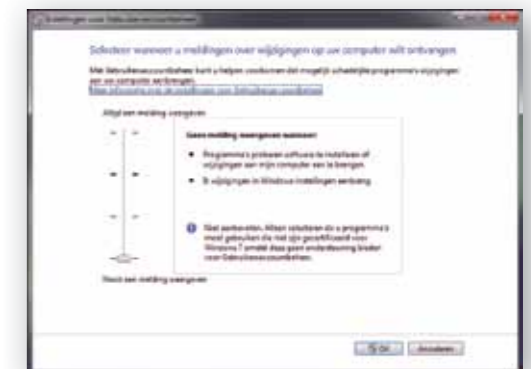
Instellingen voor Gebruikersaccountbeheer

Selecteer wanneer u meldingen over wijzigingen op uw computer wilt ontvangen

Met Gebruikersaccountbeheer kunt u helpen voorkomen dat mogelijk schadelijke programma's wijzigingen aan uw computer aanbrengen.
Meer informatie over de instellingen voor Gebruikersaccountbeheer

Altijd een melding weergeven

Geen melding weergeven wanneer:

• Programma's proberen software te installeren of wijzigingen aan mijn computer aan te brengen.

• Ik wijzigingen in Windows-instellingen aanbreng.

Niet aanbevolen. Alleen selecteren als u programma's moet gebruiken die niet zijn gecertificeerd voor Windows 7 omdat deze geen ondersteuning bieden voor Gebruikersaccountbeheer.

Nooit een melding weergeven

OK Annuleren